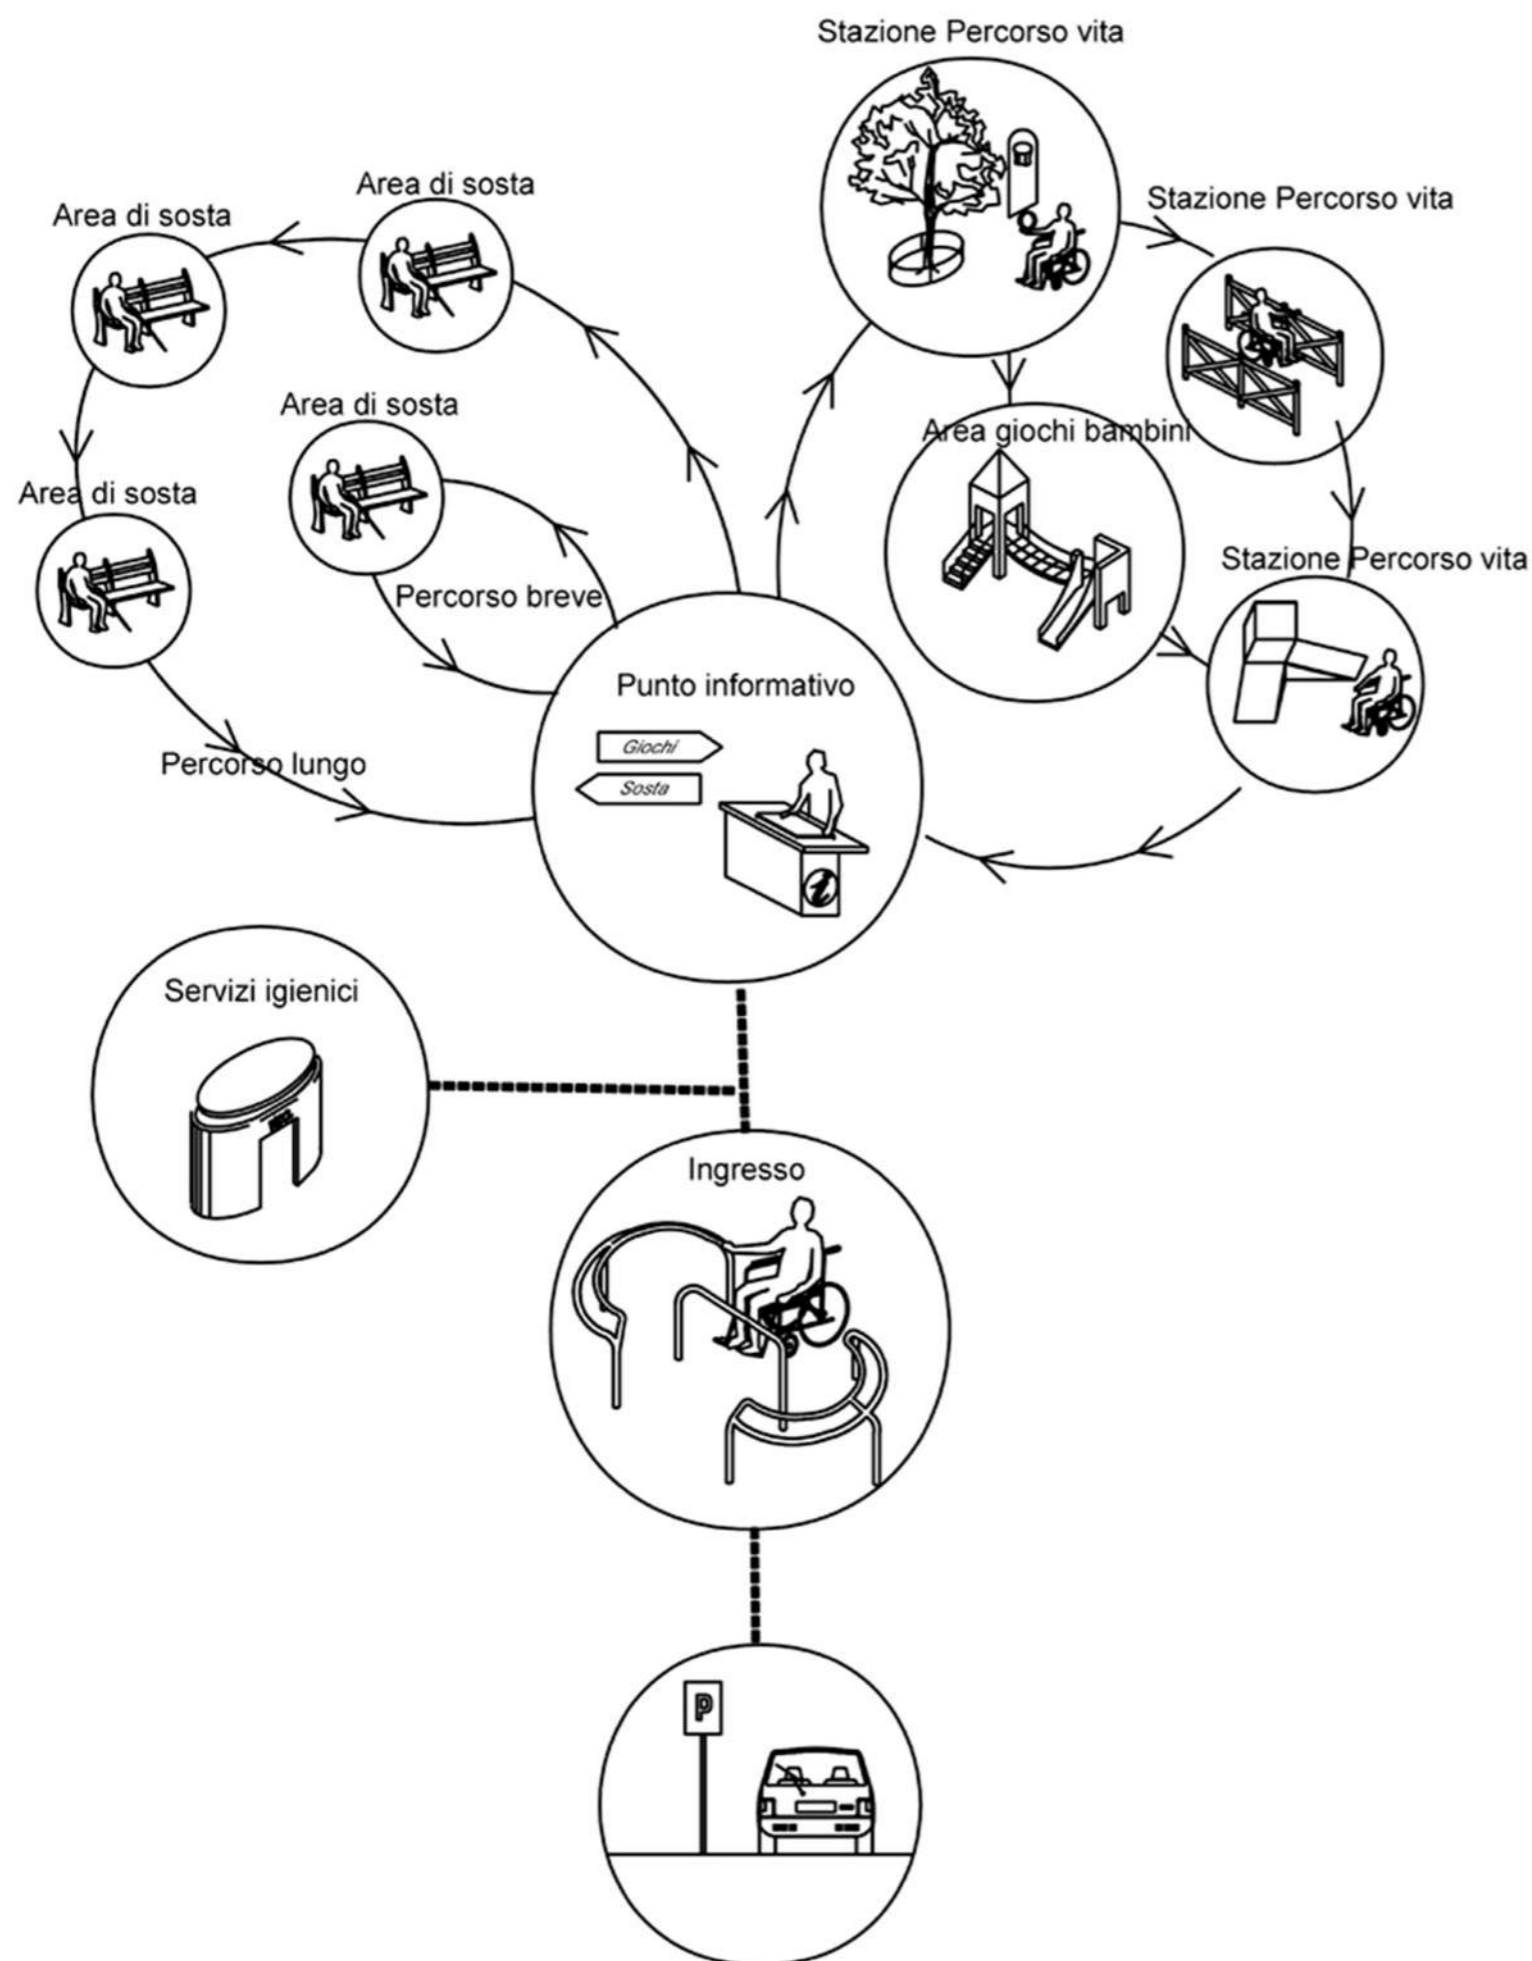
Stazione Percorso vita

Area di sosta

Area di sosta

Stazione Percorso vita

Area di sosta

Area giochi bambini

Area di sosta

Stazione Percorso vita

Percorso breve

Punto informativo

Giochi

Sosta

Percorso lungo

Servizi igienici

Ingresso

P